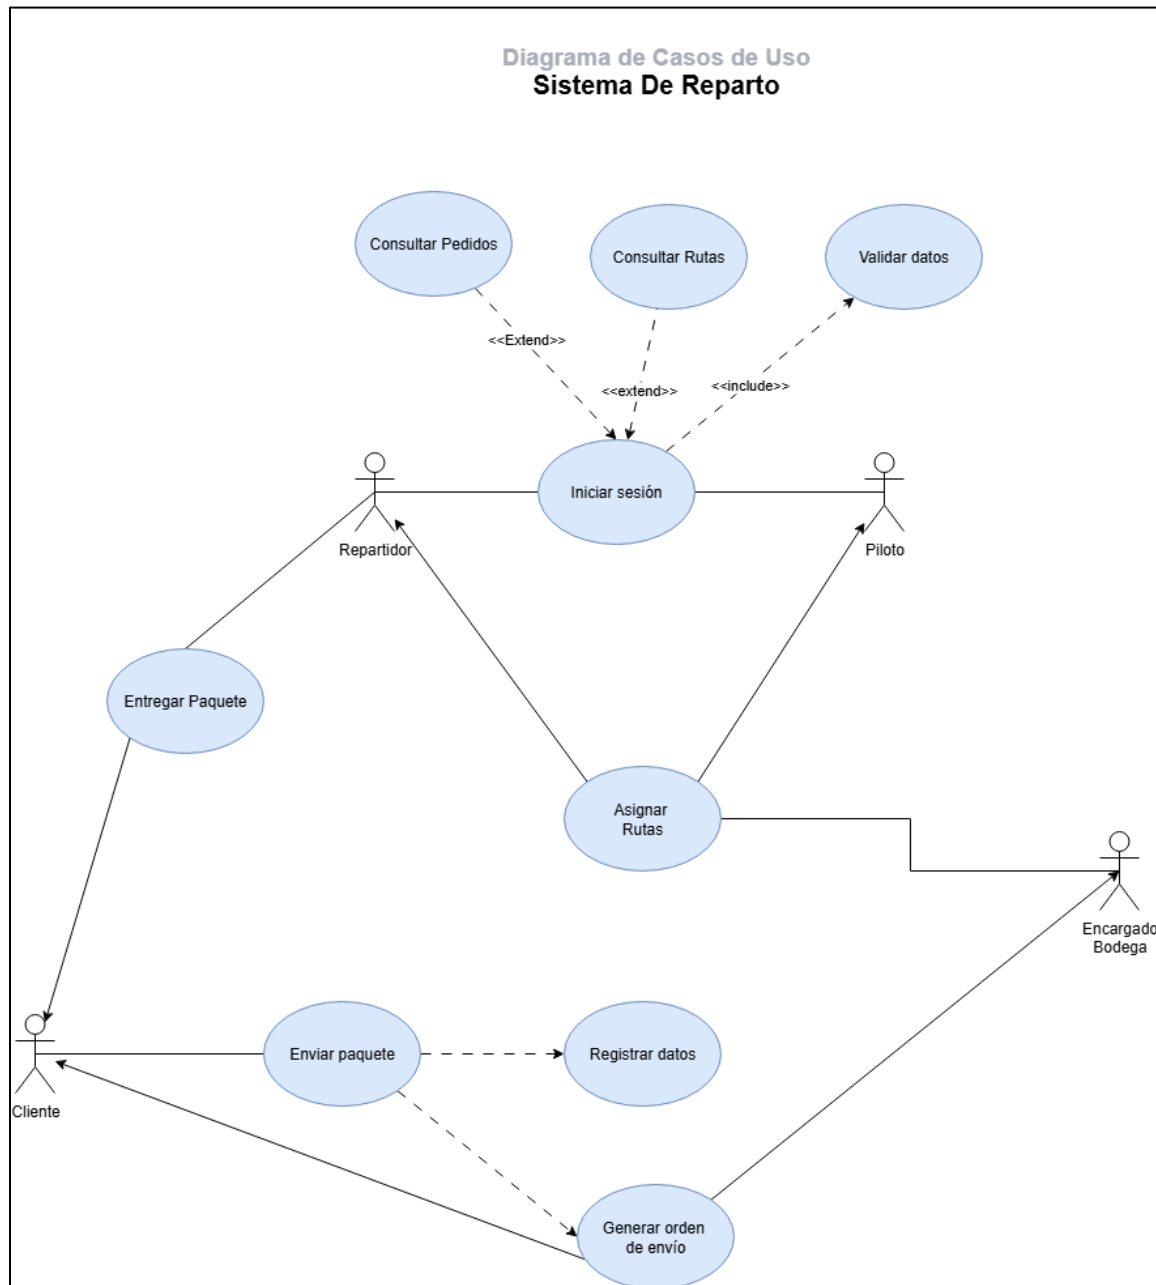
Diagrama de Casos de Uso
Sistema De Reparto

Consultar Pedidos

Consultar Rutas

Validar datos

<<Extend>>

<<extend>>

<<include>>

Repartidor

Iniciar sesión

Piloto

Entregar Paquete

Asignar Rutas

Encargado Bodega

Cliente

Enviar paquete

Registrar datos

Generar orden de envío